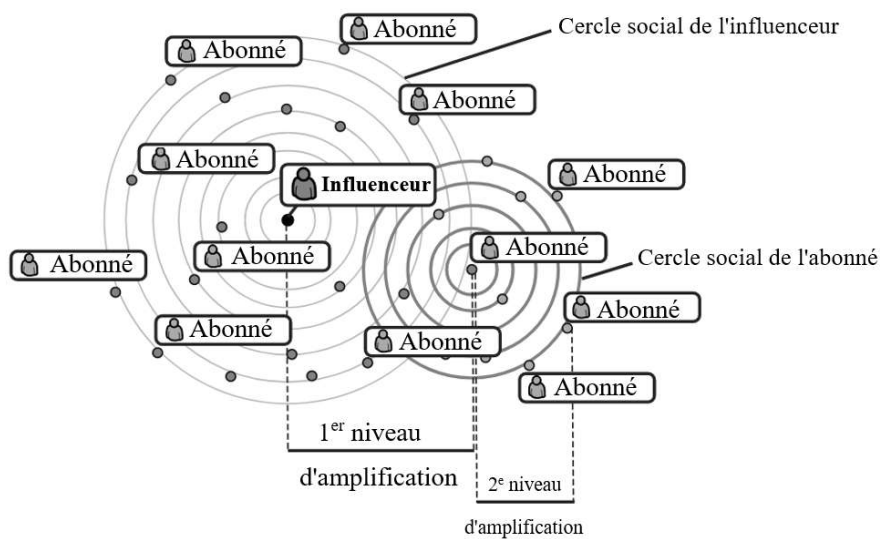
Abonné

Cercle social de l'influenceur

Abonné

Abonné

Abonné

Influenceur

Abonné

Abonné

Abonné

Abonné

Cercle social de l'abonné

Abonné

Abonné

Abonné

Abonné

1$^{er}$ niveau

d'amplification

2$^{e}$ niveau

d'amplification